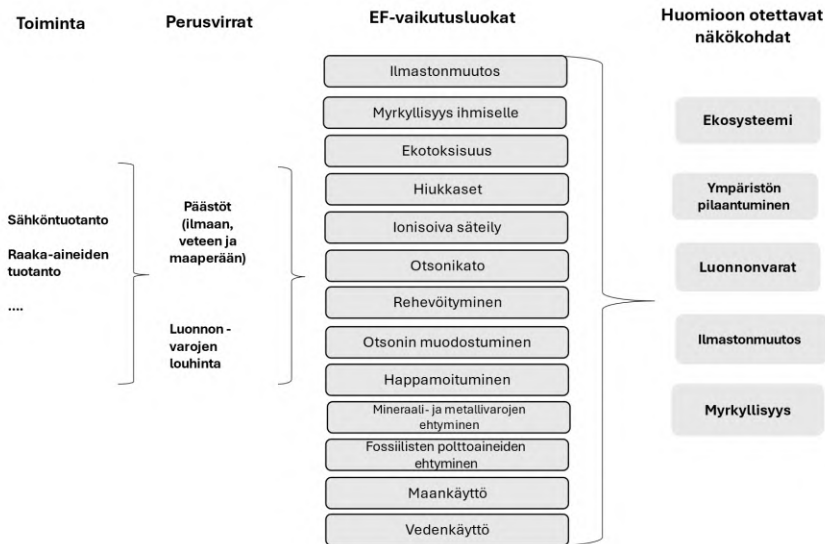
Toiminta

Sähköntuotanto

Raaka-aineiden tuotanto

....

Perusvirrat

Päästöt (ilmaan, veteen ja maaperään)

Luonnon - varojen louhinta

EF-vaikutusluokat

Ilmastonmuutos

Myrkyllisyys ihmiselle

Ekotoksisuus

Hiukkaset

Ionisoiva säteily

Otsonikato

Rehevöityminen

Otsonin muodostuminen

Happamoituminen

Mineraali- ja metallivarojen ehtyminen

Fossiilisten polttoaineiden ehtyminen

Maankäyttö

Vedenkäyttö

Huomioon otettavat näkökohdat

Ekosysteemi

Ympäristön pilaantuminen

Luonnonvarat

Ilmastonmuutos

Myrkyllisyys